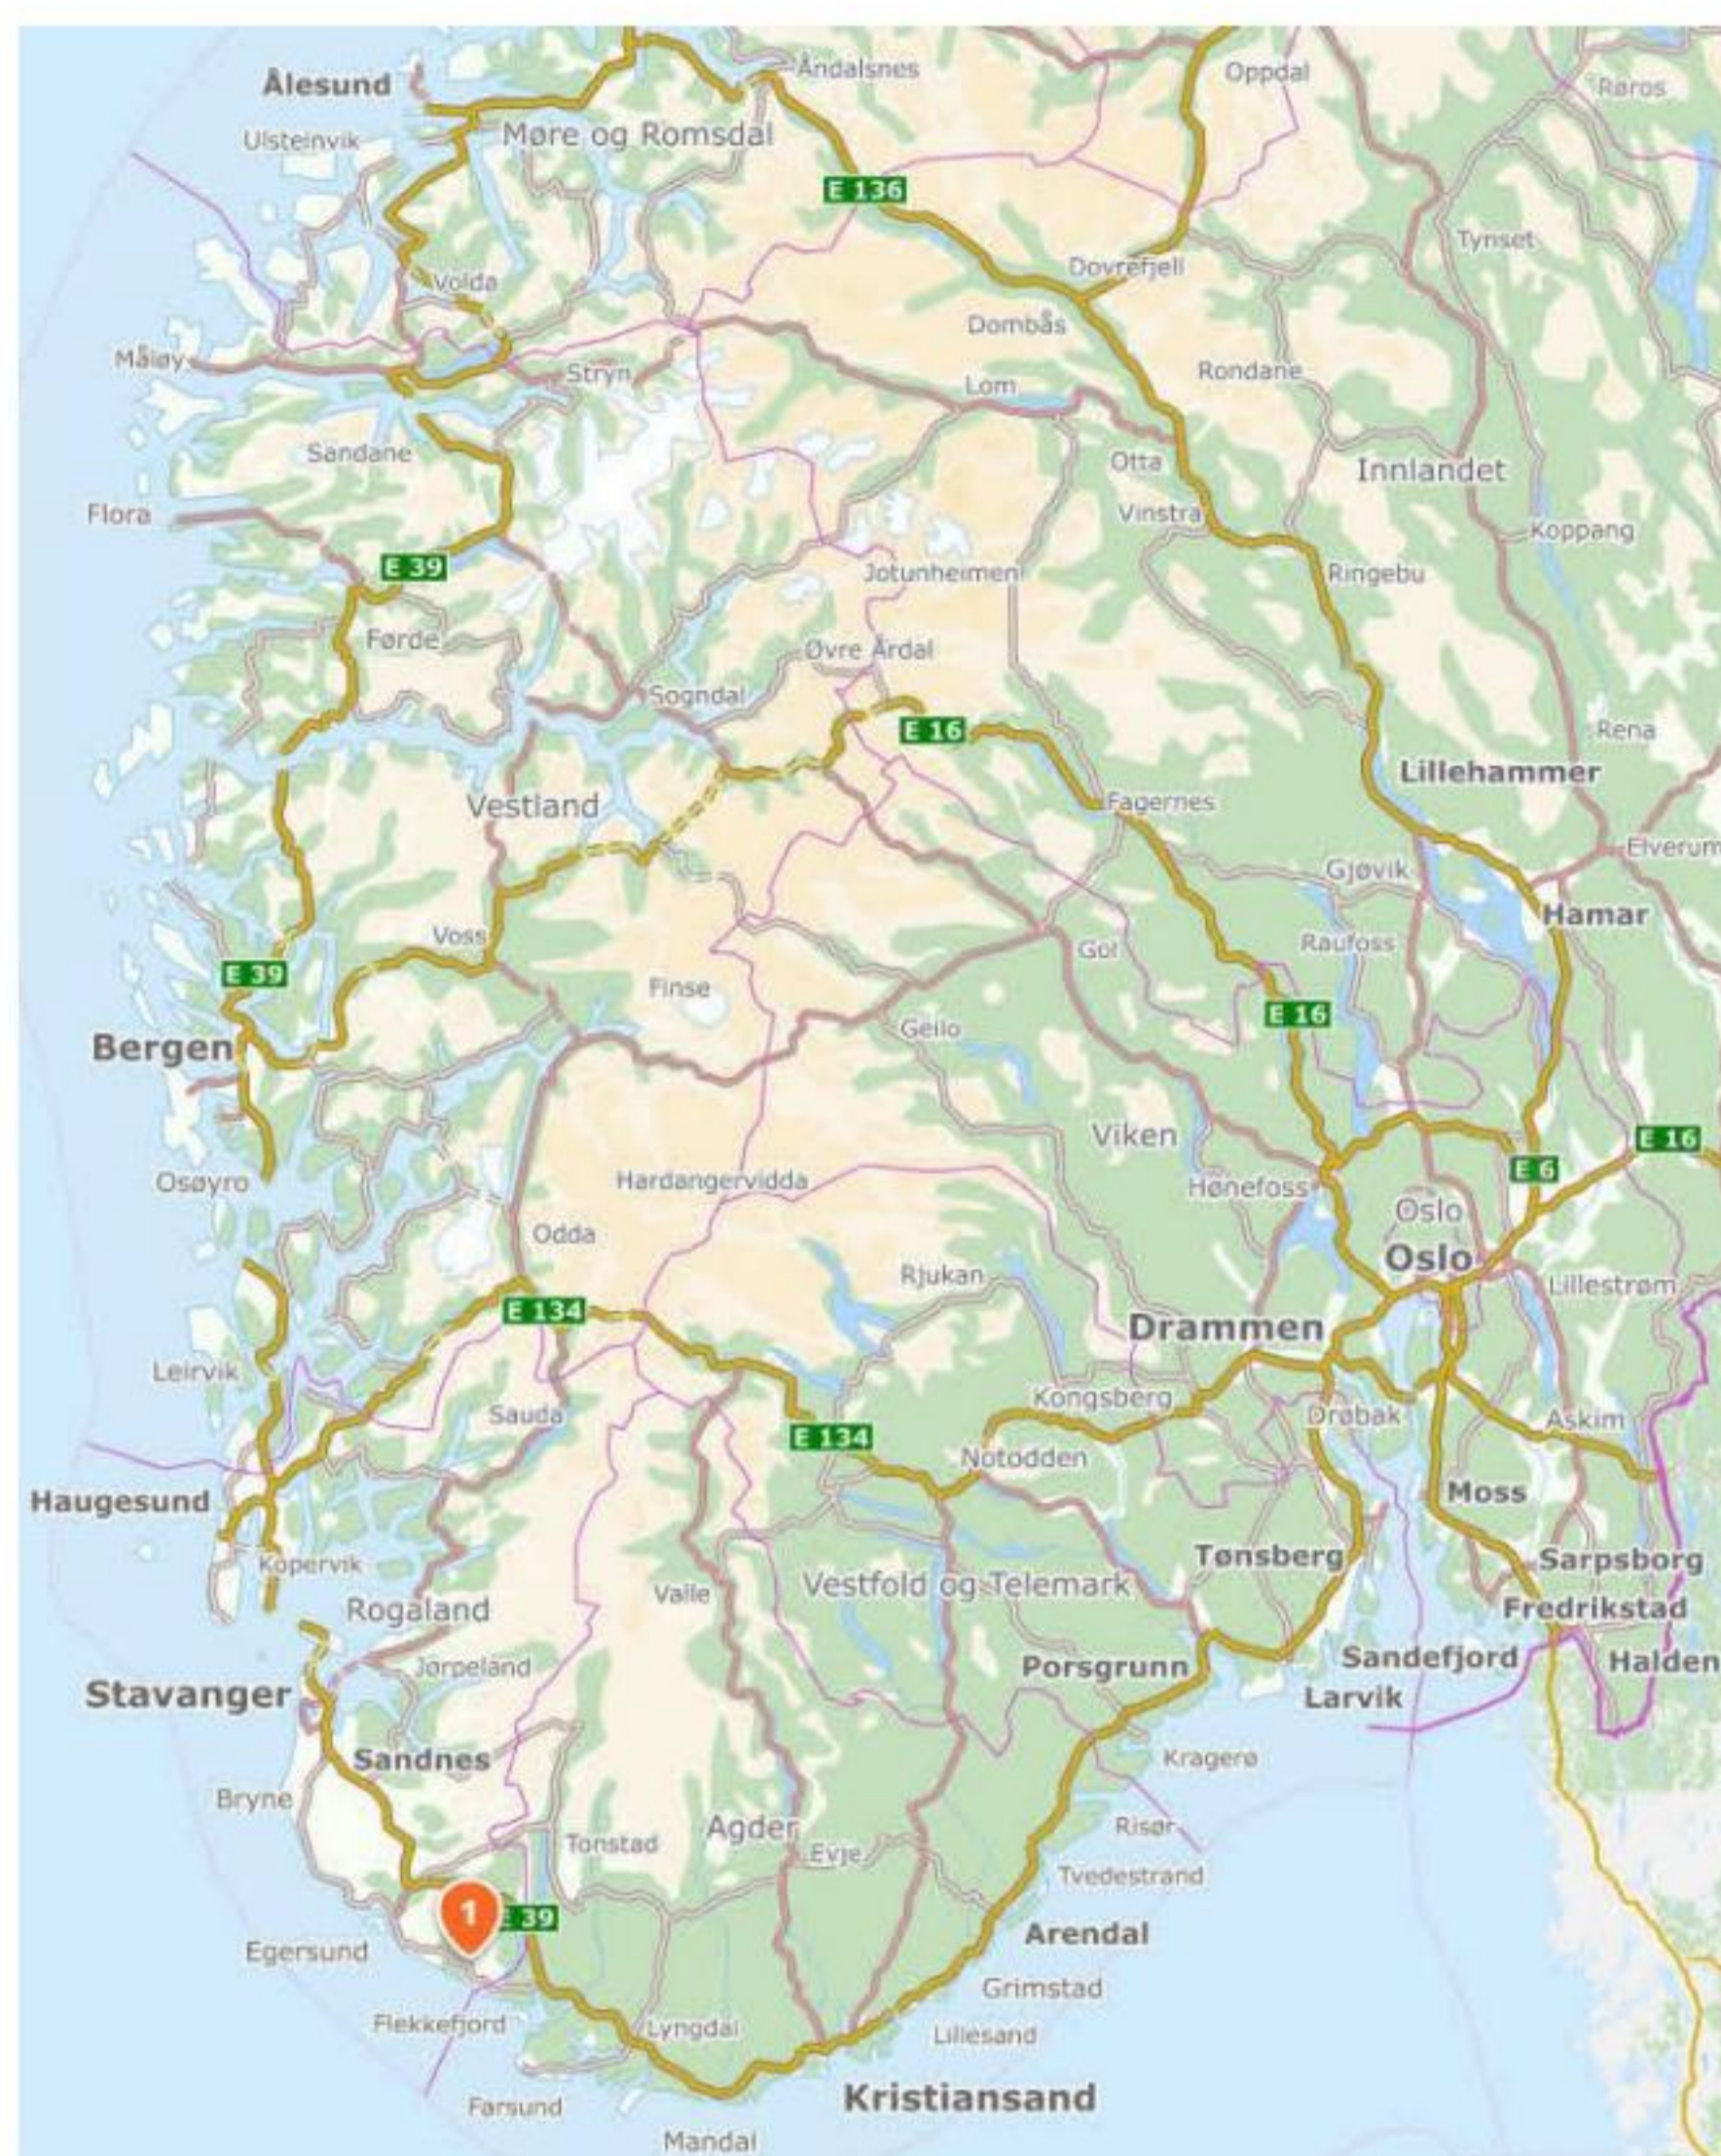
Ålesund
Åndalsnes
Oppdal
Røros
Ulsteinvik
Møre og Romsdal
E 136
Tynset
Volda
Dovrefjell
Dombås
Måløy
Stryn
Lom
Rondane
Sandane
Otta
Innlandet
Flora
Vinstra
Koppang
E 39
Jotunheimen
Ringebu
Førde
Øvre Årdal
Sogndal
E 16
Rena
Lillehammer
Vestland
Fagernes
Elverum
Gjøvik
Hamar
Voss
Gol
Raufoss
E 39
Finse
E 16
Geilo
Bergen
Viken
E 16
E 6
Osøyro
Hardangervidda
Hønefoss
Oslo
Oslo
Odda
Rjukan
Lillestrøm
E 134
Drammen
Leirvik
Kongsberg
Sauda
Drøbak
Askim
E 134
Notodden
Haugesund
Moss
Kopervik
Tønsberg
Sarpsborg
Valle
Vestfold og Telemark
Rogaland
Fredrikstad
Sandefjord
Halden
Jørpeland
Porsgrunn
Stavanger
Larvik
Sandnes
Kragerø
Bryne
Tonstad
Agder
Evje
Risør
Tvedestrand
1
E 39
Arendal
Egersund
Grimstad
Flekkefjord
Lyngdal
Lillesand
Farsund
Kristiansand
Mandal